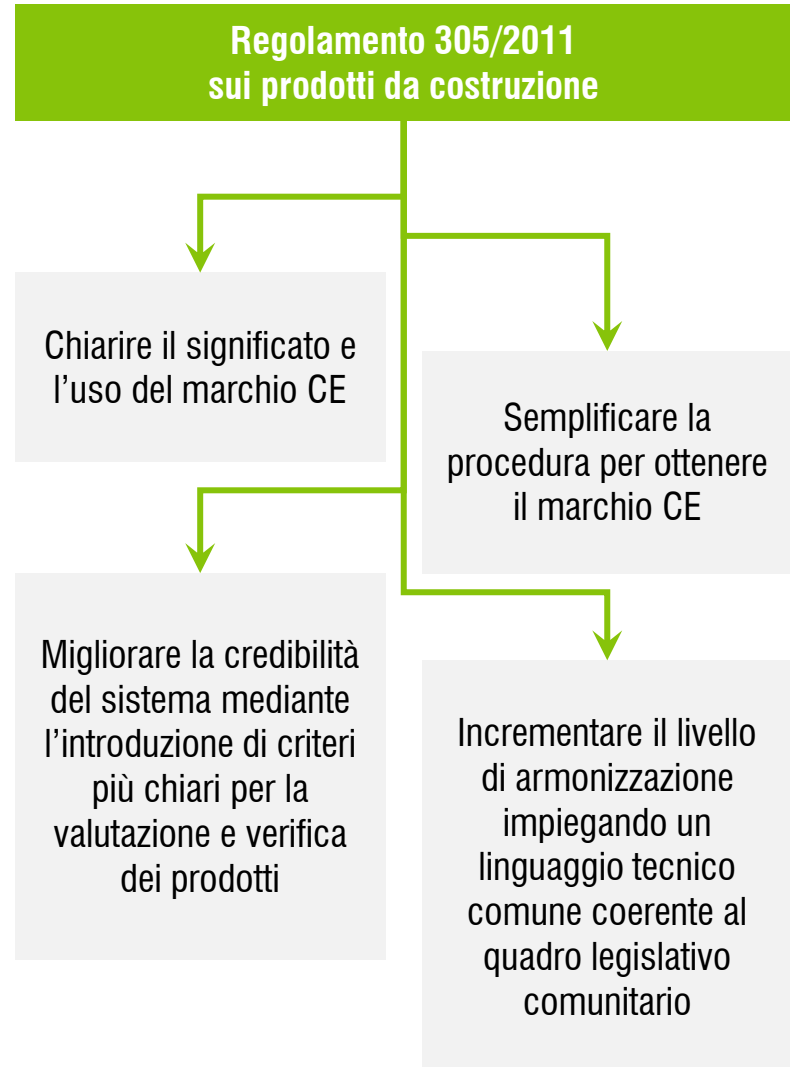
Regolamento 305/2011
sui prodotti da costruzione

Chiarire il significato e l’uso del marchio CE

Semplificare la procedura per ottenere il marchio CE

Migliorare la credibilità del sistema mediante l’introduzione di criteri più chiari per la valutazione e verifica dei prodotti

Incrementare il livello di armonizzazione impiegando un linguaggio tecnico comune coerente al quadro legislativo comunitario